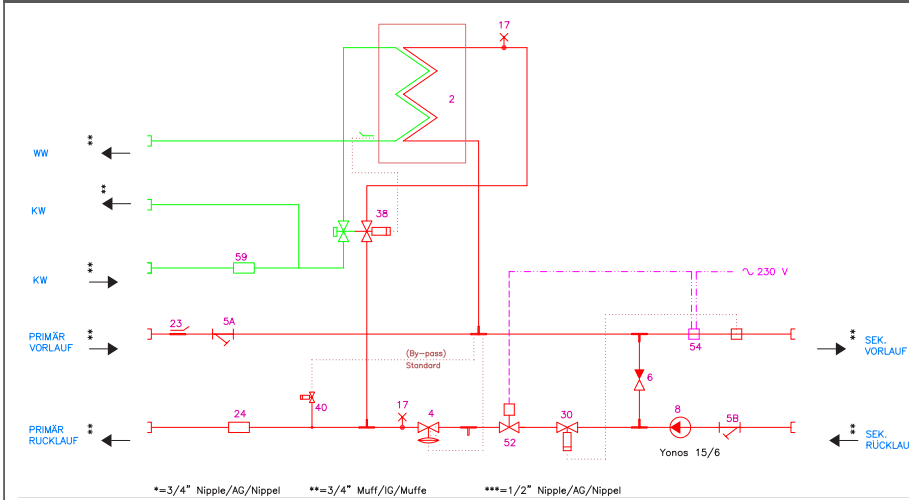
17

2

WW **

KW **

38

KW **

59

~ 230 V

PRIMÄR VORLAUF **

23

5A

54

SEK. VORLAUF **

(By-pass) Standard

6

40

17

4

52

30

8

5B

PRIMÄR RUCKLAUF **

24

Yonos 15/6

SEK. RUCKLAU **

*=3/4" Nipple/AG/Nippel **=3/4" Muff/IG/Muffe ***=1/2" Nipple/AG/Nippel